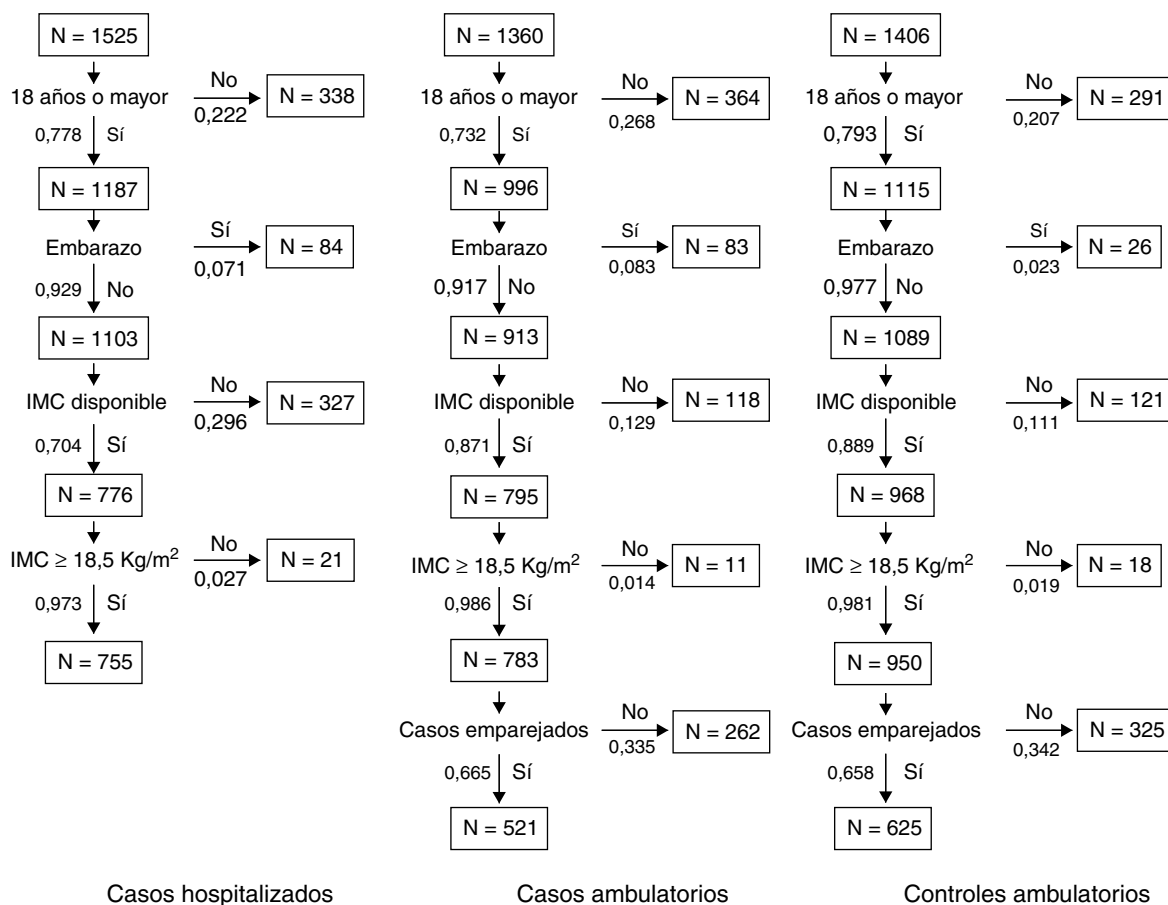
N = 1525

18 años o mayor

No
0,222
N = 338

0,778 Sí

N = 1187

Embarazo

Sí
0,071
N = 84

0,929 No

N = 1103

IMC disponible

No
0,296
N = 327

0,704 Sí

N = 776

IMC ≥ 18,5 Kg/m$^2$

No
0,027
N = 21

0,973 Sí

N = 755

Casos hospitalizados

N = 1360

18 años o mayor

No
0,268
N = 364

0,732 Sí

N = 996

Embarazo

Sí
0,083
N = 83

0,917 No

N = 913

IMC disponible

No
0,129
N = 118

0,871 Sí

N = 795

IMC ≥ 18,5 Kg/m$^2$

No
0,014
N = 11

0,986 Sí

N = 783

Casos emparejados

No
0,335
N = 262

0,665 Sí

N = 521

Casos ambulatorios

N = 1406

18 años o mayor

No
0,207
N = 291

0,793 Sí

N = 1115

Embarazo

Sí
0,023
N = 26

0,977 No

N = 1089

IMC disponible

No
0,111
N = 121

0,889 Sí

N = 968

IMC ≥ 18,5 Kg/m$^2$

No
0,019
N = 18

0,981 Sí

N = 950

Casos emparejados

No
0,342
N = 325

0,658 Sí

N = 625

Controles ambulatorios